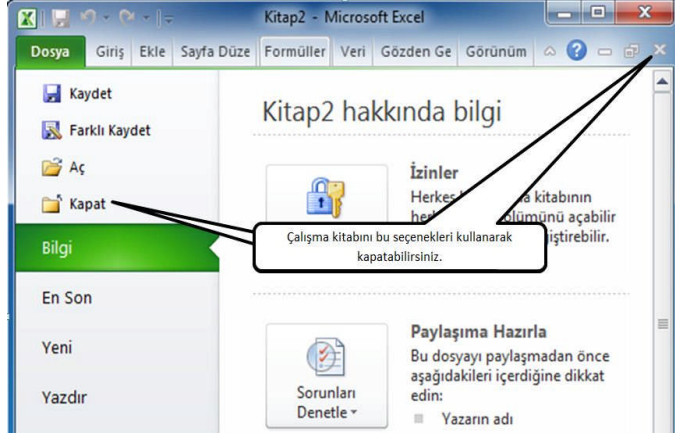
Kitap2 - Microsoft Excel

Dosya | Giriş | Ekle | Sayfa Düze | Formüller | Veri | Gözden Ge | Görünüm

Kaydet
Farklı Kaydet
Aç
Kapat
Bilgi
En Son
Yeni
Yazdır

Kitap2 hakkında bilgi

İzinler
Herkes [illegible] kitabının her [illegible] bölümünü açabilir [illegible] iştirebilir.

Çalışma kitabını bu seçenekleri kullanarak kapatabilirsiniz.

Paylaşıma Hazırla
Bu dosyayı paylaşmadan önce aşağıdakileri içerdiğine dikkat edin:
Yazarın adı

Sorunları Denetle